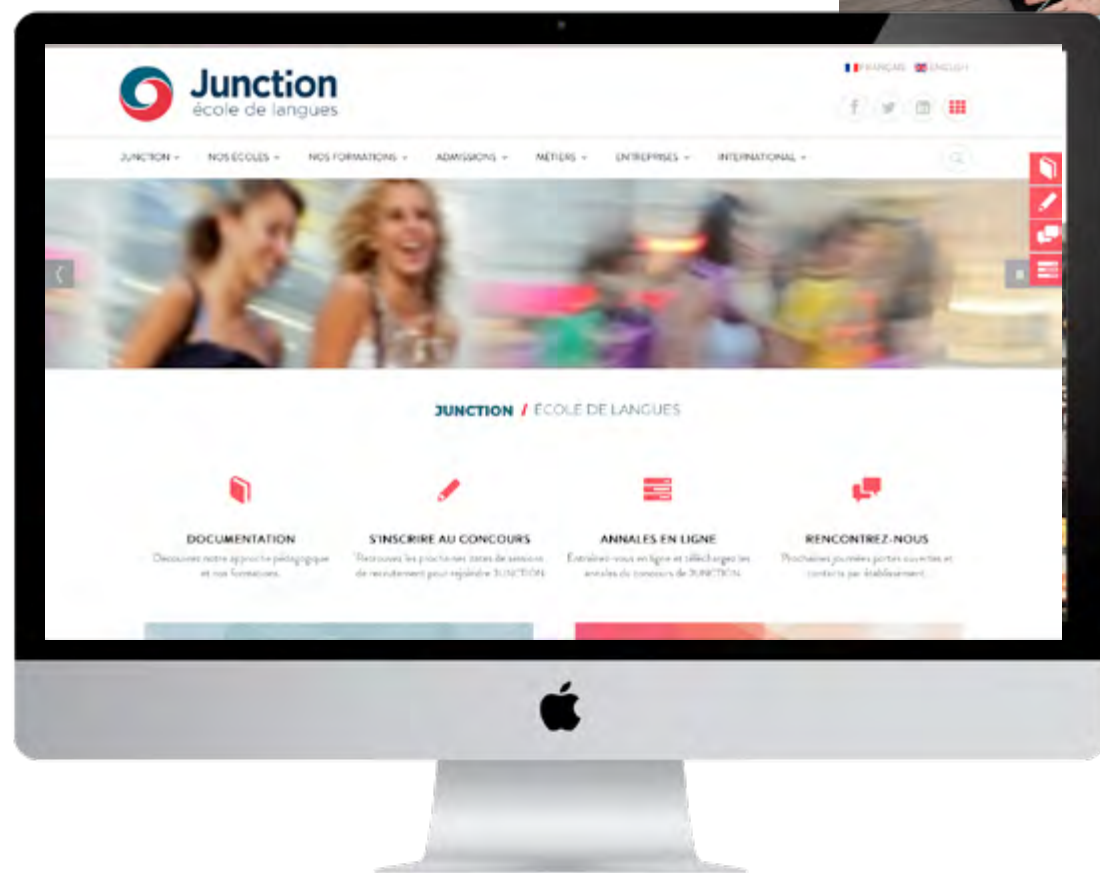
Junction
école de langues

FRANÇAIS ENGLISH

JUNCTION NOS ÉCOLES NOS FORMATIONS ADMISSIONS MÉTIERS ENTREPRISES INTERNATIONAL

JUNCTION / ÉCOLE DE LANGUES

DOCUMENTATION
Découvrez notre approche pédagogique et nos formations.

S'INSCRIRE AU CONCOURS
Retrouvez les prochaines dates de sessions de recrutement pour rejoindre JUNCTION.

ANNALES EN LIGNE
Entraînez-vous en ligne et téléchargez les annales du concours de JUNCTION.

RENCONTREZ-NOUS
Prochaines journées portes ouvertes et contacts par établissement.